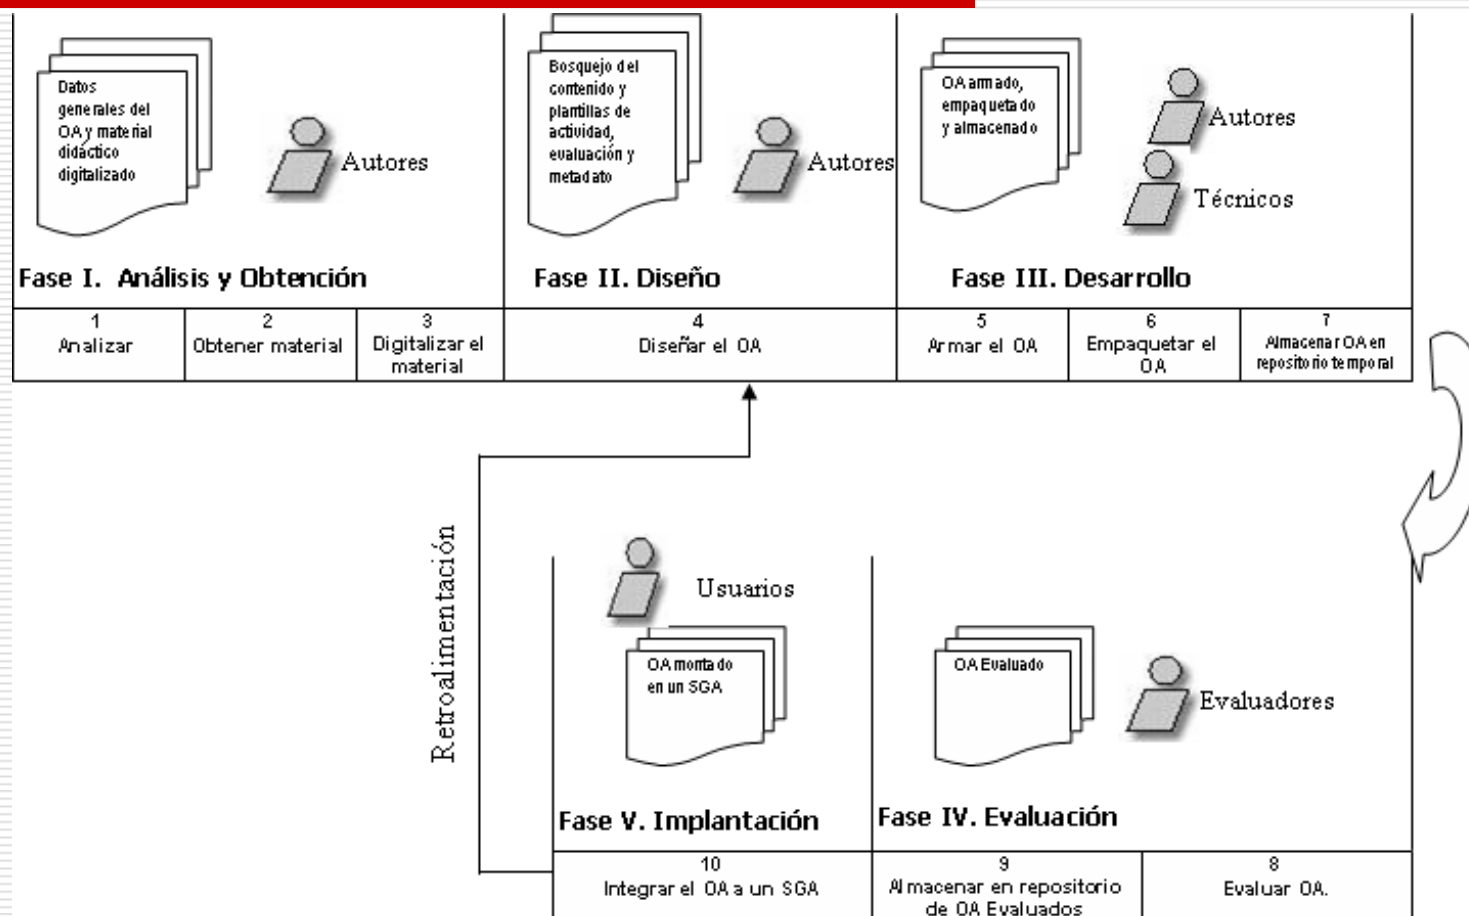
Datos generales del OA y material didáctico digitalizado

Autores

Fase I. Análisis y Obtención

Bosquejo del contenido y plantillas de actividad, evaluación y metadato

Autores

Fase II. Diseño

OA armado, empaquetado y almacenado

Autores

Técnicos

Fase III. Desarrollo

| 1 Analizar | 2 Obtener material | 3 Digitalizar el material | 4 Diseñar el OA | 5 Armar el OA | 6 Empaquetar el OA | 7 Almacenar OA en repositorio temporal |
|---|---|---|---|---|---|---|

Retroalimentación

Usuarios

OA montado en un SGA

Fase V. Implantación

OA Evaluado

Evaluadores

Fase IV. Evaluación

| 10 Integrar el OA a un SGA | 9 Almacenar en repositorio de OA Evaluados | 8 Evaluar OA. |
|---|---|---|